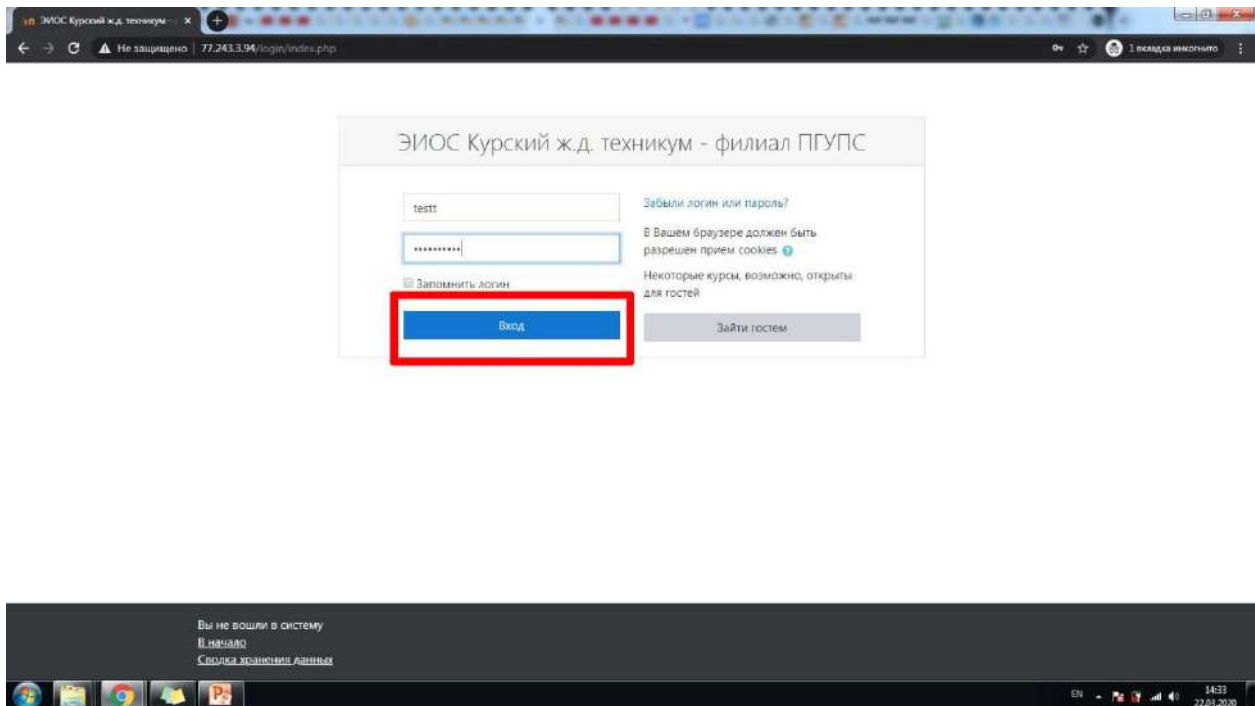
ЭИОС Курский ж.д. техникум - ×
Не защищено | 77.243.3.94/login/index.php
1 вкладка инкогнито

ЭИОС Курский ж.д. техникум - филиал ПГУПС

testt
••••••••••
Запомнить логин
Вход

Забыли логин или пароль?
В Вашем браузере должен быть разрешен прием cookies
Некоторые курсы, возможно, открыты для гостей
Зайти гостем

Вы не вошли в систему
В начало
Сводка хранения данных

EN 14:33 22.03.2020